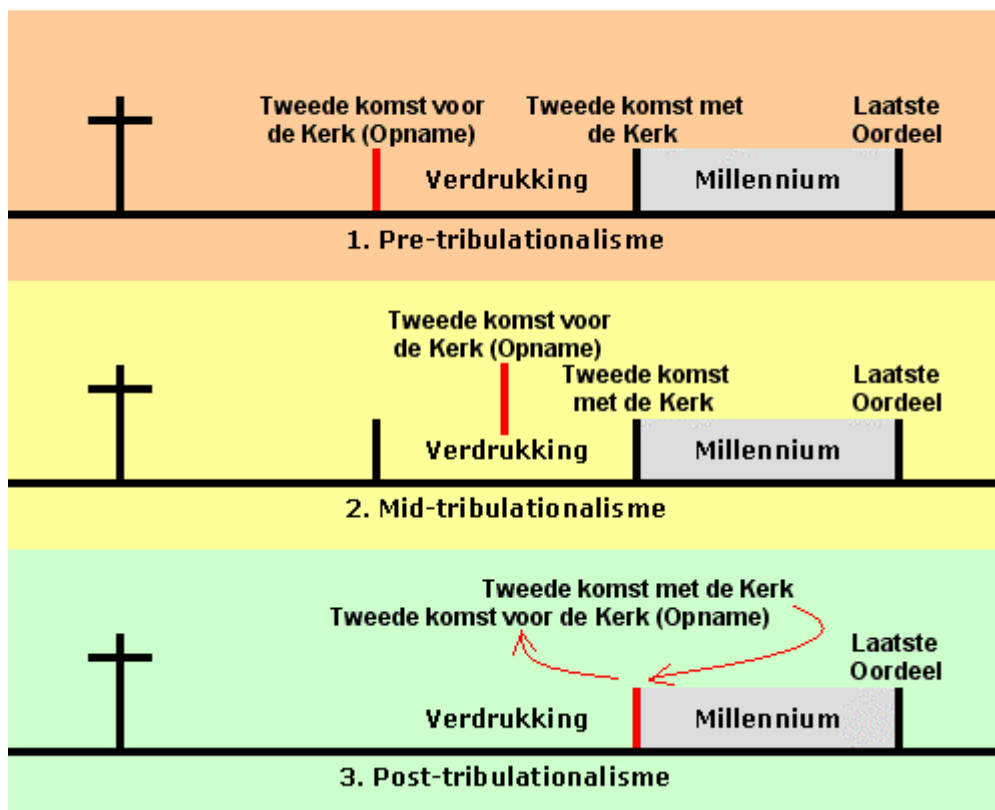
Tweede komst voor de Kerk (Opname)

Tweede komst met de Kerk

Laatste Oordeel

Verdrukking

Millennium

1. Pre-tribulationalisme

Tweede komst voor de Kerk (Opname)

Tweede komst met de Kerk

Laatste Oordeel

Verdrukking

Millennium

2. Mid-tribulationalisme

Tweede komst met de Kerk

Tweede komst voor de Kerk (Opname)

Laatste Oordeel

Verdrukking

Millennium

3. Post-tribulationalisme